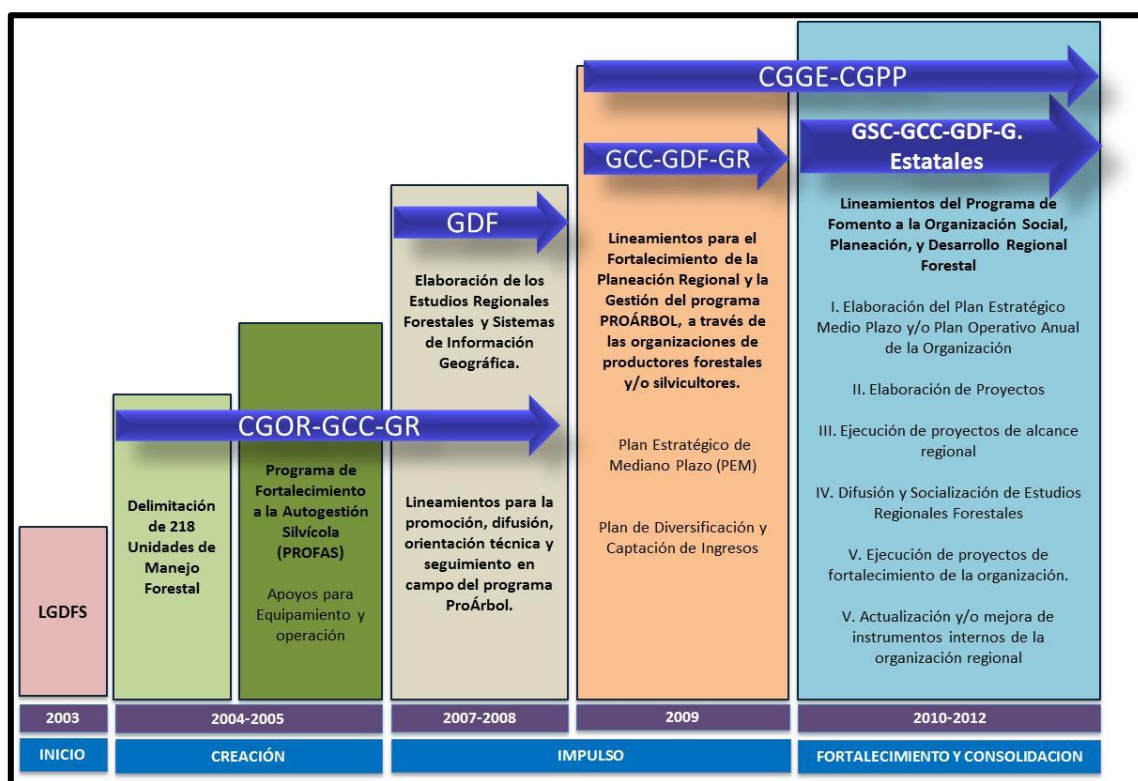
CGGE-CGPP

GSC-GCC-GDF-G. Estatales

GCC-GDF-GR

GDF

CGOR-GCC-GR

LGDFS

Delimitación de 218 Unidades de Manejo Forestal

Programa de Fortalecimiento a la Autogestión Silvícola (PROFAS)

Apoyos para Equipamiento y operación

Elaboración de los Estudios Regionales Forestales y Sistemas de Información Geográfica.

Lineamientos para la promoción, difusión, orientación técnica y seguimiento en campo del programa ProÁrbol.

Lineamientos para el Fortalecimiento de la Planeación Regional y la Gestión del programa PROÁRBOL, a través de las organizaciones de productores forestales y/o silvicultores.

Plan Estratégico de Mediano Plazo (PEM)

Plan de Diversificación y Captación de Ingresos

Lineamientos del Programa de Fomento a la Organización Social, Planeación, y Desarrollo Regional Forestal

I. Elaboración del Plan Estratégico Medio Plazo y/o Plan Operativo Anual de la Organización

II. Elaboración de Proyectos

III. Ejecución de proyectos de alcance regional

IV. Difusión y Socialización de Estudios Regionales Forestales

V. Ejecución de proyectos de fortalecimiento de la organización.

V. Actualización y/o mejora de instrumentos internos de la organización regional

2003 | 2004-2005 | 2007-2008 | 2009 | 2010-2012

INICIO | CREACIÓN | IMPULSO | FORTALECIMIENTO Y CONSOLIDACION